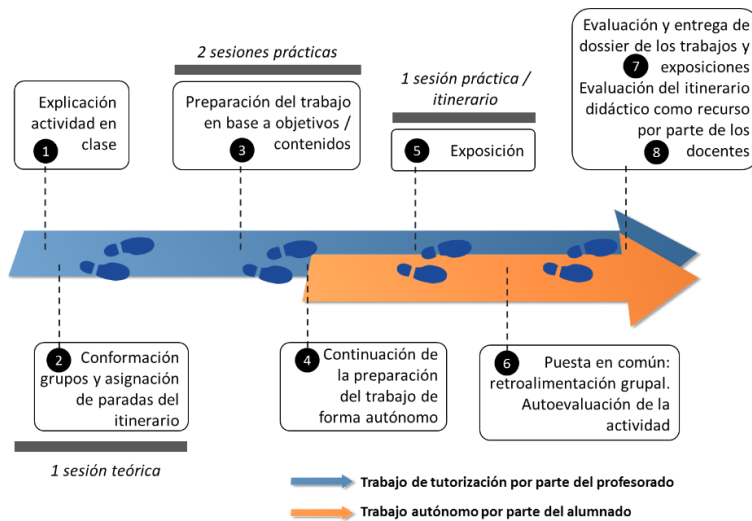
Evaluación y entrega de dossier de los trabajos y 7 exposiciones
Evaluación del itinerario didáctico como recurso por parte de los 8 docentes

2 sesiones prácticas

1 sesión práctica / itinerario

Explicación actividad en clase 1

Preparación del trabajo en base a objetivos / 3 contenidos

5 Exposición

2 Conformación grupos y asignación de paradas del itinerario

4 Continuación de la preparación del trabajo de forma autónomo

6 Puesta en común: retroalimentación grupal. Autoevaluación de la actividad

1 sesión teórica

Trabajo de tutorización por parte del profesorado

Trabajo autónomo por parte del alumnado